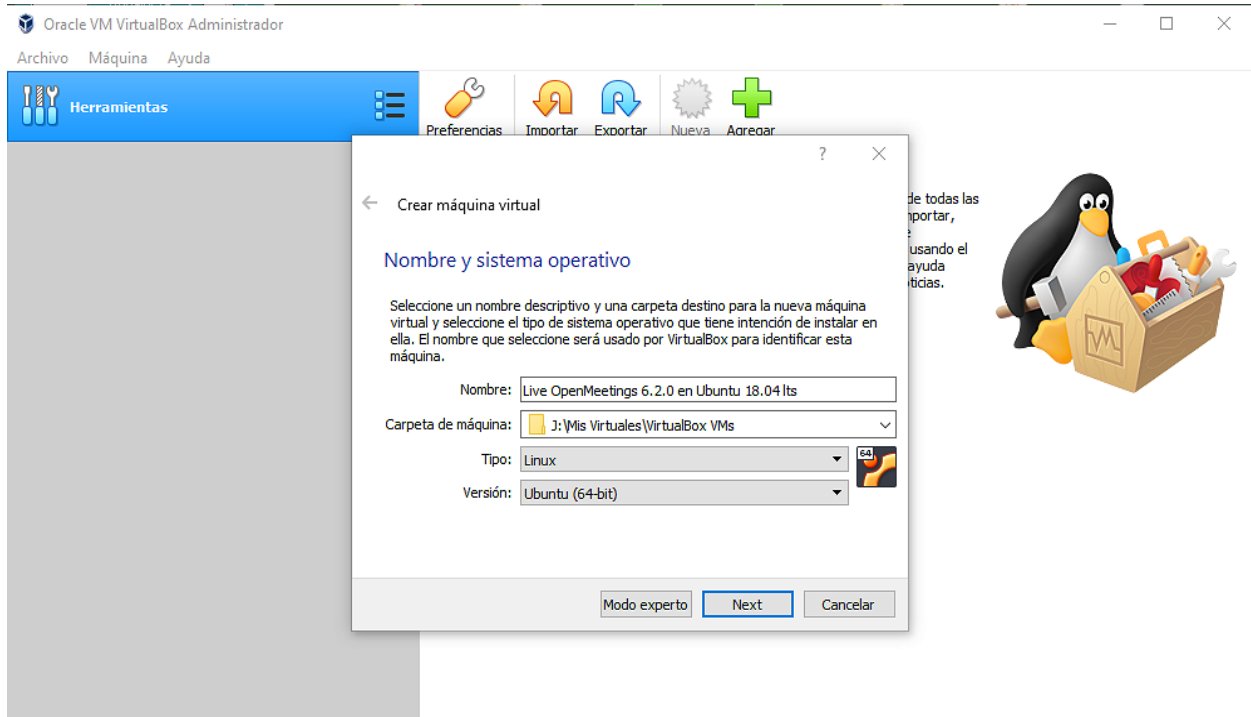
Oracle VM VirtualBox Administrador

Archivo Máquina Ayuda

Herramientas

Preferencias Importar Exportar Nueva Agregar

?

Crear máquina virtual

Nombre y sistema operativo

Seleccione un nombre descriptivo y una carpeta destino para la nueva máquina virtual y seleccione el tipo de sistema operativo que tiene intención de instalar en ella. El nombre que seleccione será usado por VirtualBox para identificar esta máquina.

Nombre: Live OpenMeetings 6.2.0 en Ubuntu 18.04 lts

Carpeta de máquina: J:\Mis Virtuales\VirtualBox VMs

Tipo: Linux

Versión: Ubuntu (64-bit)

64

Modo experto Next Cancelar

de todas las
nportar,
e
usando el
ayuda
oticias.